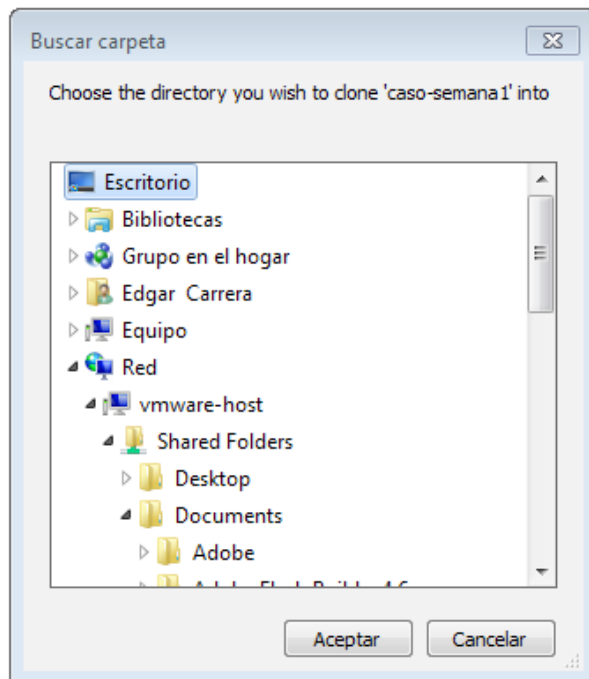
Buscar carpeta

Choose the directory you wish to clone 'caso-semana1' into

Escritorio
Bibliotecas
Grupo en el hogar
Edgar Carrera
Equipo
Red
vmware-host
Shared Folders
Desktop
Documents
Adobe
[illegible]

Aceptar
Cancelar